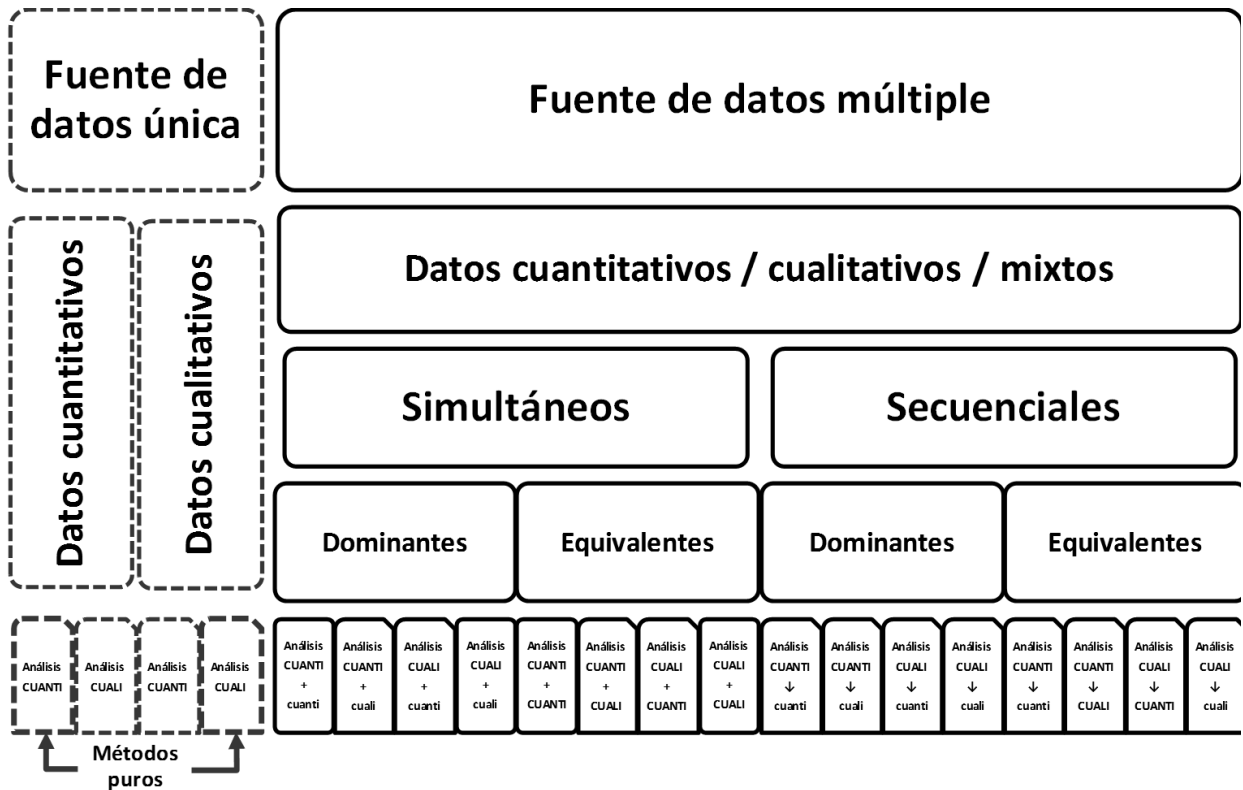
Fuente de datos única

Fuente de datos múltiple

Datos cuantitativos

Datos cualitativos

Datos cuantitativos / cualitativos / mixtos

Simultáneos

Secuenciales

Dominantes

Equivalentes

Dominantes

Equivalentes

Análisis CUANTI

Análisis CUALI

Análisis CUANTI

Análisis CUALI

Análisis CUANTI + cuanti

Análisis CUANTI + cuali

Análisis CUALI + cuanti

Análisis CUALI + cuali

Análisis CUANTI + CUANTI

Análisis CUANTI + CUALI

Análisis CUALI + CUANTI

Análisis CUALI + CUALI

Análisis CUANTI ↓ cuanti

Análisis CUANTI ↓ cuali

Análisis CUALI ↓ cuanti

Análisis CUALI ↓ cuali

Análisis CUANTI ↓ cuanti

Análisis CUANTI ↓ CUALI

Análisis CUALI ↓ CUANTI

Análisis CUALI ↓ cuali

Métodos puros